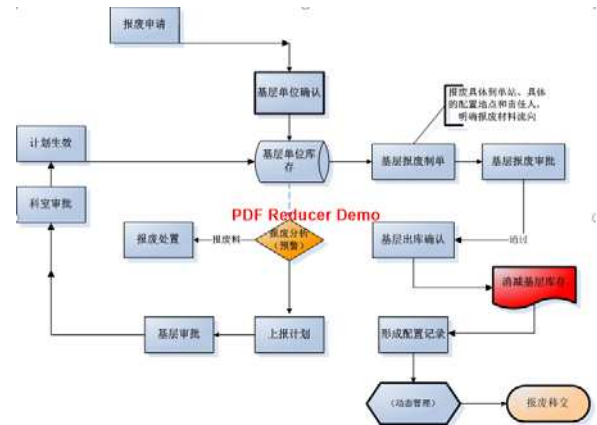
报废申请

基层单位确认

报废具体到单站、具体的配置地点和责任人，明确报废材料流向

计划生效

基层单位库存

基层报废制单

基层报废审批

科室审批

PDF Reducer Demo

报废处置

报废料

报废分析（预警）

基层出库确认

通过

消减基层库存

基层审批

上报计划

形成配置记录

（动态管理）

报废移交